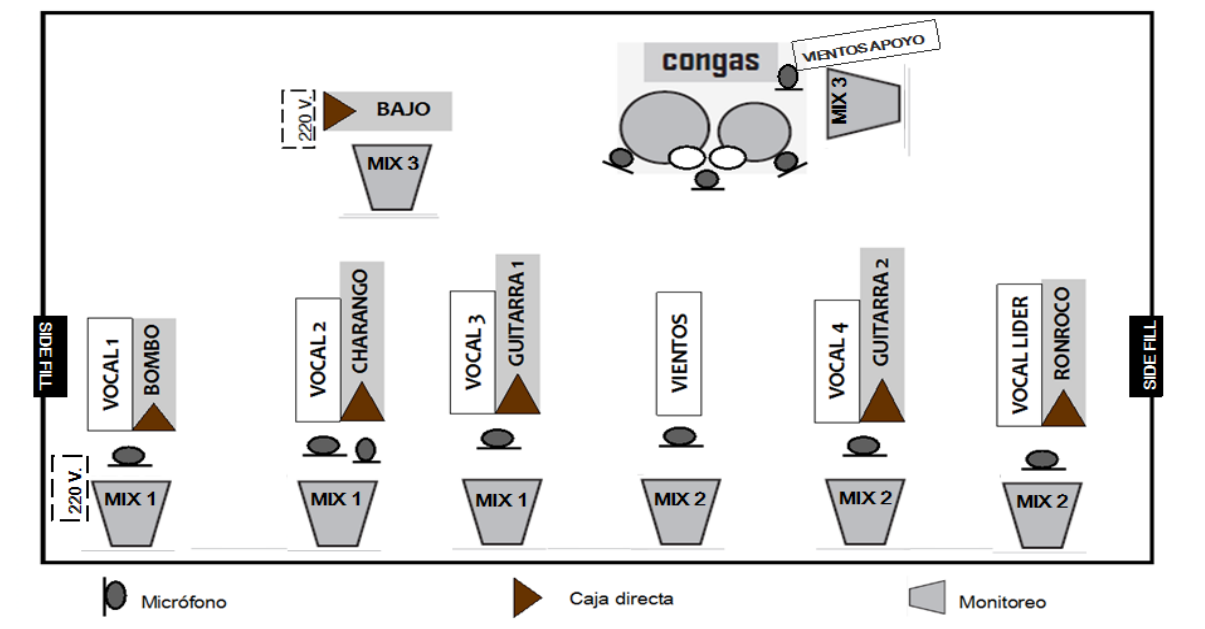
congas

VIENTOS APOYO

MIX 3

220 V.

BAJO

MIX 3

SIDE FILL

VOCAL 1

BOMBO

VOCAL 2

CHARANGO

VOCAL 3

GUITARRA 1

VIENTOS

VOCAL 4

GUITARRA 2

VOCAL LIDER

RONROCO

SIDE FILL

220 V.

MIX 1

MIX 1

MIX 1

MIX 2

MIX 2

MIX 2

Micrófono

Caja directa

Monitoreo